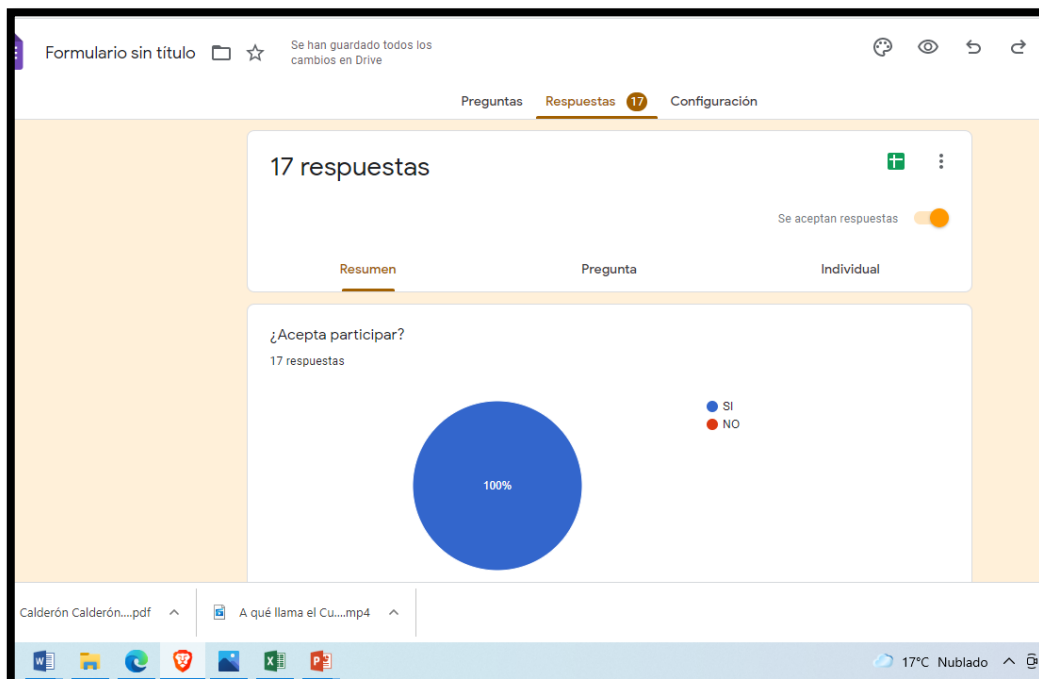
Formulario sin título

Se han guardado todos los cambios en Drive

Preguntas

Respuestas 17

Configuración

17 respuestas

Se aceptan respuestas

Resumen

Pregunta

Individual

¿Acepta participar?

17 respuestas

SI

NO

100%

Calderón Calderón....pdf

A qué llama el Cu....mp4

17°C Nublado